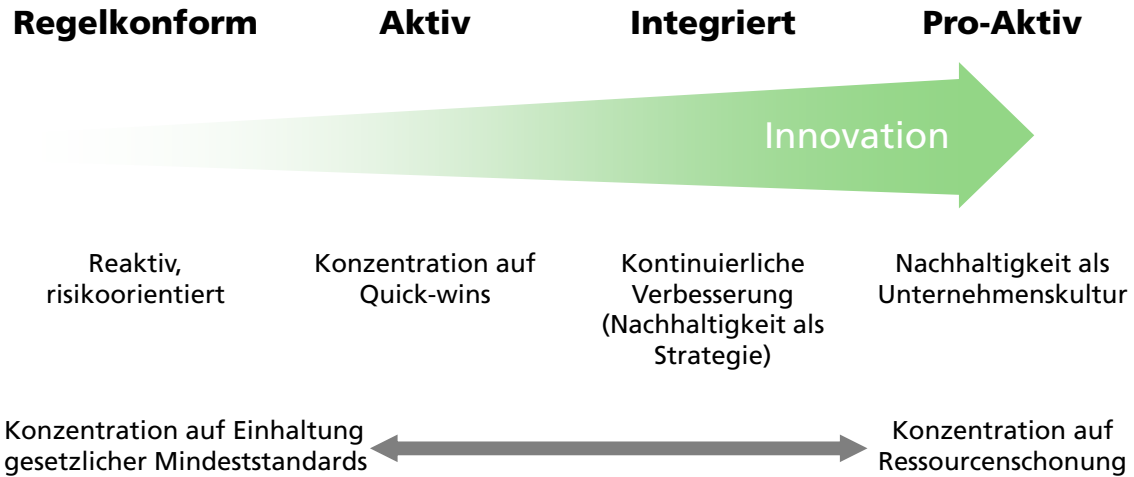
Regelkonform
Aktiv
Integriert
Pro-Aktiv

Innovation

Reaktiv, risikoorientiert

Konzentration auf Quick-wins

Kontinuierliche Verbesserung (Nachhaltigkeit als Strategie)

Nachhaltigkeit als Unternehmenskultur

Konzentration auf Einhaltung gesetzlicher Mindeststandards

Konzentration auf Ressourcenschonung